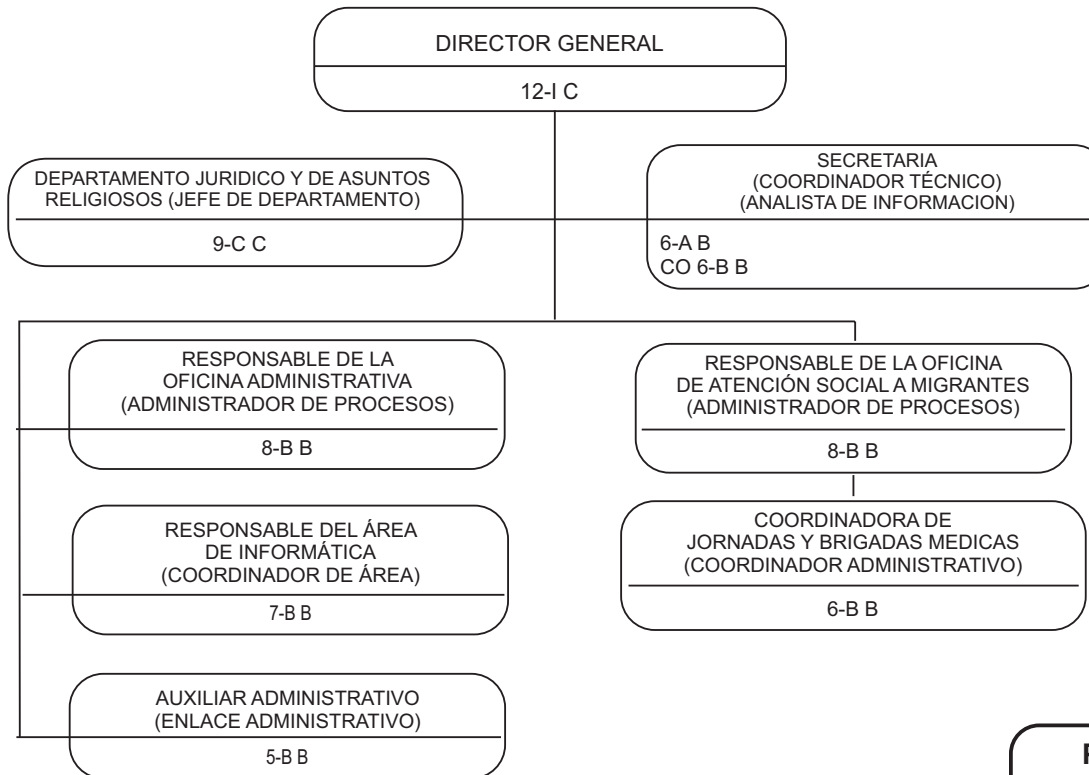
DIRECTOR GENERAL

12-I C

DEPARTAMENTO JURIDICO Y DE ASUNTOS RELIGIOSOS (JEFE DE DEPARTAMENTO)

9-C C

SECRETARIA (COORDINADOR TÉCNICO) (ANALISTA DE INFORMACION)

6-A B
CO 6-B B

RESPONSABLE DE LA OFICINA ADMINISTRATIVA (ADMINISTRADOR DE PROCESOS)

8-B B

RESPONSABLE DE LA OFICINA DE ATENCIÓN SOCIAL A MIGRANTES (ADMINISTRADOR DE PROCESOS)

8-B B

RESPONSABLE DEL ÁREA DE INFORMÁTICA (COORDINADOR DE ÁREA)

7-B B

COORDINADORA DE JORNADAS Y BRIGADAS MEDICAS (COORDINADOR ADMINISTRATIVO)

6-B B

AUXILIAR ADMINISTRATIVO (ENLACE ADMINISTRATIVO)

5-B B

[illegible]